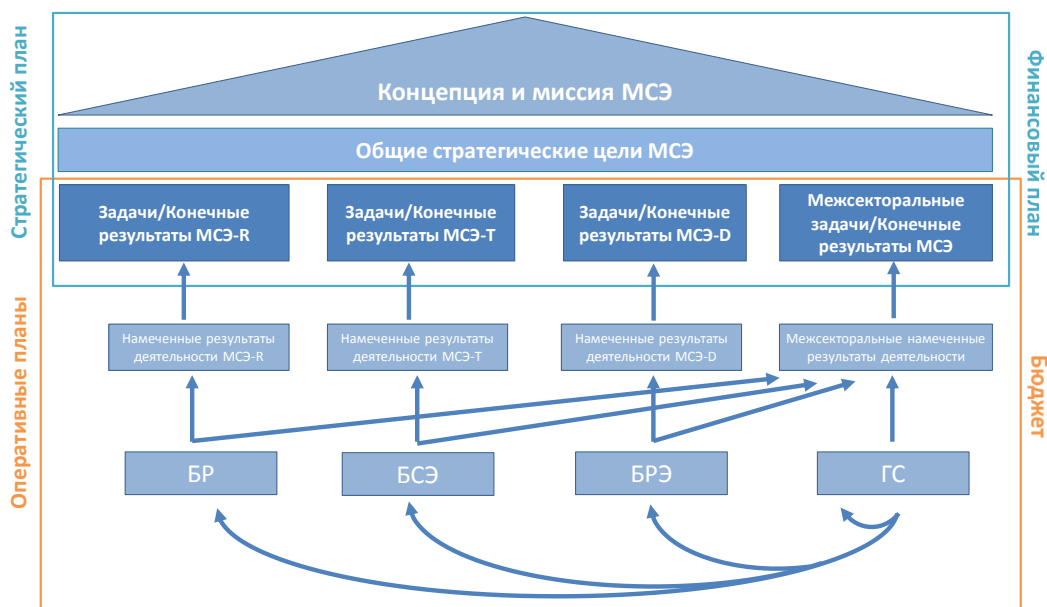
Стратегический план

Концепция и миссия МСЭ

Общие стратегические цели МСЭ

Финансовый план

Задачи/Конечные результаты МСЭ-R

Задачи/Конечные результаты МСЭ-T

Задачи/Конечные результаты МСЭ-D

Межсекторальные задачи/Конечные результаты МСЭ

Оперативные планы

Намеченные результаты деятельности МСЭ-R

Намеченные результаты деятельности МСЭ-T

Намеченные результаты деятельности МСЭ-D

Межсекторальные намеченные результаты деятельности

Бюджет

БР

БСЭ

БРЭ

ГС